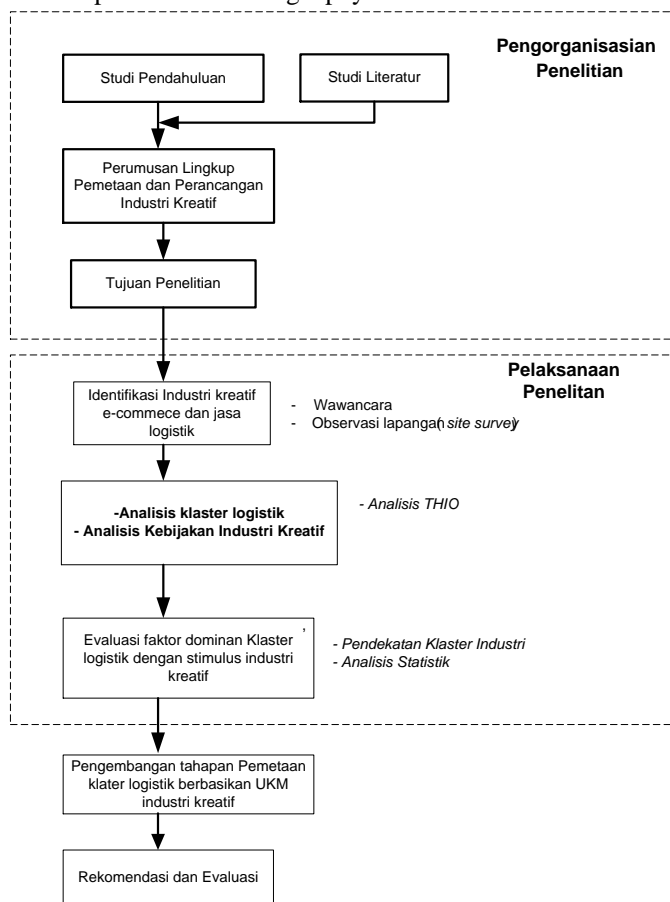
Pengorganisasian Penelitian

Studi Pendahuluan

Studi Literatur

Perumusan Lingkup Pemetaan dan Perancangan Industri Kreatif

Tujuan Penelitian

Pelaksanaan Penelitan

Identifikasi Industri kreatif e-commece dan jasa logistik

- Wawancara
- Observasi lapangan (site survey)

-Analisis klaster logistik
- Analisis Kebijakan Industri Kreatif

- Analisis THIO

Evaluasi faktor dominan Klaster logistik dengan stimulus industri kreatif

- Pendekatan Klaster Industri
- Analisis Statistik

Pengembangan tahapan Pemetaan klater logistik berbasikan UKM industri kreatif

Rekomendasi dan Evaluasi